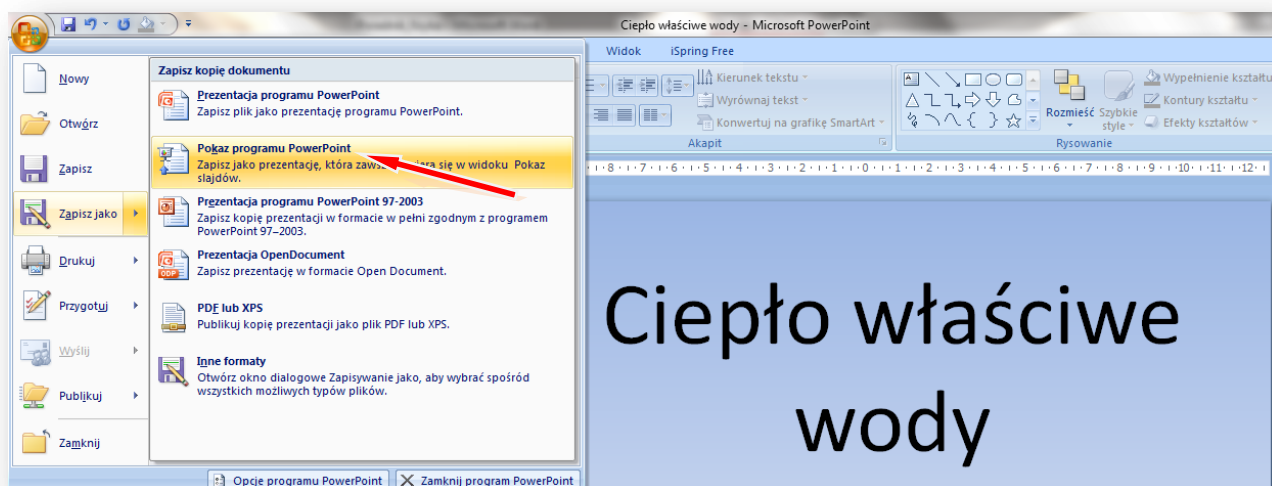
Ciepło właściwe wody - Microsoft PowerPoint

Widok
iSpring Free

Kierunek tekstu
Wyrównaj tekst
Konwertuj na grafikę SmartArt
Akapit
Rozmieść
Szybkie style
Wypełnienie kształtu
Kontury kształtu
Efekty kształtów
Rysowanie

Nowy
Otwórz
Zapisz
Zapisz jako
Drukuj
Przygotuj
Wyślij
Publikuj
Zamknij

Zapisz kopię dokumentu

Prezentacja programu PowerPoint
Zapisz plik jako prezentację programu PowerPoint.

Pokaz programu PowerPoint
Zapisz jako prezentację, która zaws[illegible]ara się w widoku Pokaz slajdów.

Prezentacja programu PowerPoint 97-2003
Zapisz kopię prezentacji w formacie w pełni zgodnym z programem PowerPoint 97–2003.

Prezentacja OpenDocument
Zapisz prezentację w formacie Open Document.

PDF lub XPS
Publikuj kopię prezentacji jako plik PDF lub XPS.

Inne formaty
Otwórz okno dialogowe Zapisywanie jako, aby wybrać spośród wszystkich możliwych typów plików.

Opcje programu PowerPoint
Zamknij program PowerPoint

Ciepło właściwe wody